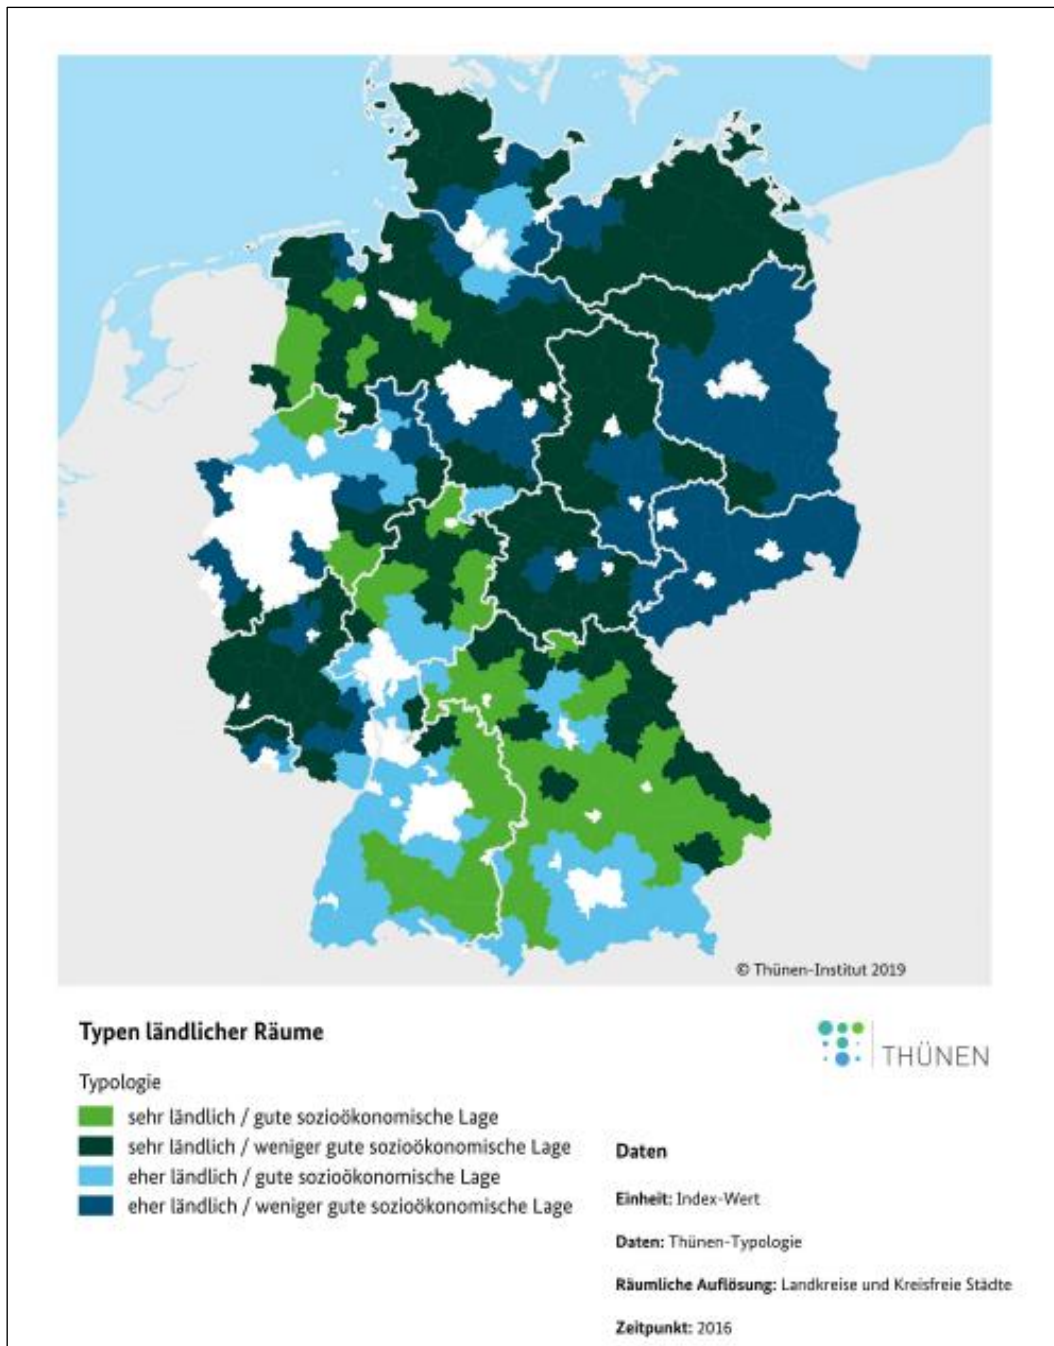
© Thünen-Institut 2019

Typen ländlicher Räume

THÜNEN

Typologie

sehr ländlich / gute sozioökonomische Lage
sehr ländlich / weniger gute sozioökonomische Lage
eher ländlich / gute sozioökonomische Lage
eher ländlich / weniger gute sozioökonomische Lage

Daten

Einheit: Index-Wert

Daten: Thünen-Typologie

Räumliche Auflösung: Landkreise und Kreisfreie Städte

Zeitpunkt: 2016